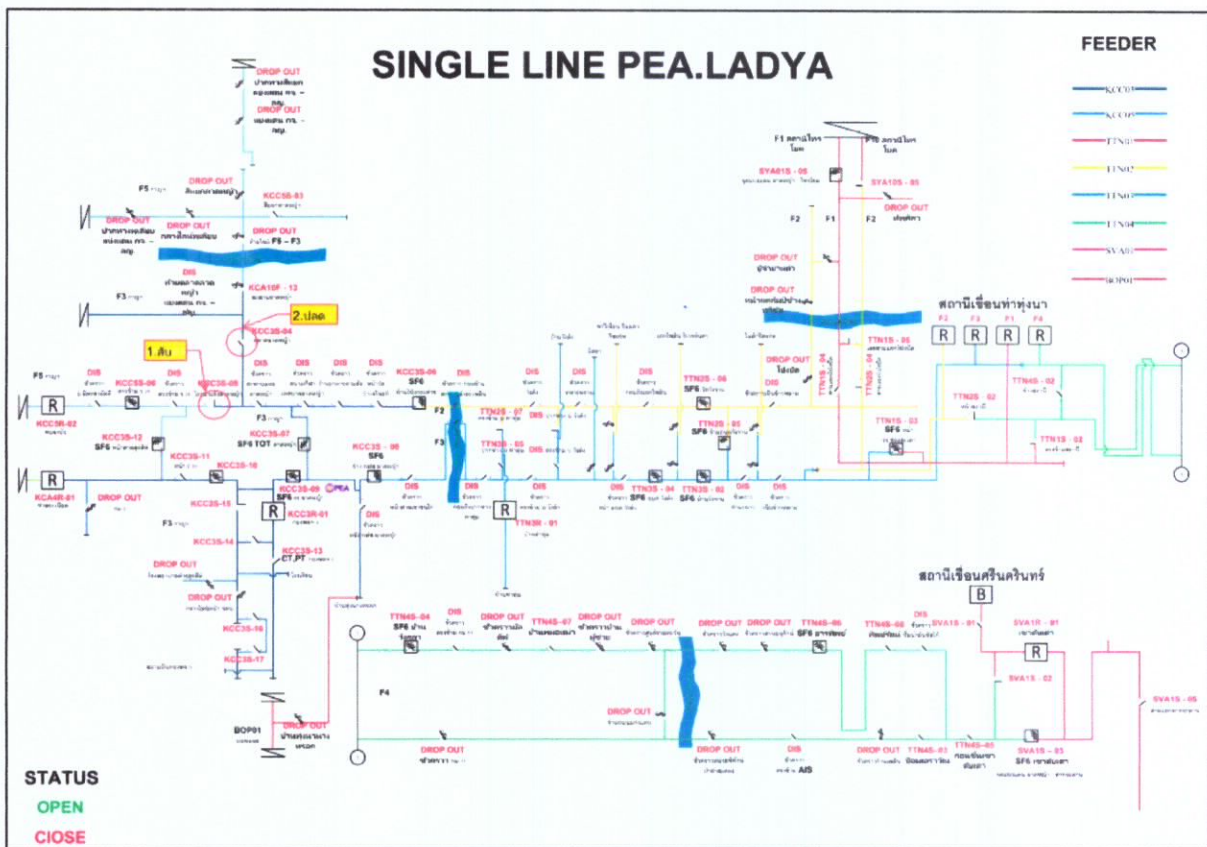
SINGLE LINE PEA.LADYA

FEEDER

KCC01
KCC03
TTN01
TTN02
TTN03
TTN04
SVA01
BOP01

DROP OUT
DROP OUT
DROP OUT
KCC5S-03
DROP OUT
DROP OUT
DROP OUT
F5 - F3
DIS
KCA10F - 13
2.ปลด
KCC3S-04
1.สับ
DIS
KCC5S-06
DIS
KCC3S-05
DIS
DIS
DIS
DIS
KCC3S-06
SF6
DIS
KCC5R-02
R
KCC3S-12
SF6
KCC3S-07
SF6 TOT
KCC3S-11
KCC3S-10
KCC3S - 08
SF6
F2
TTN2S - 07
TTN3S - 05
F3
R
KCA4R-01
DROP OUT
KCC3S-09
SF6
PEA
R
KCC3R-01
KCC3S-15
KCC3S-14
KCC3S-13
CT.PT
DIS
DIS
DIS
DIS
R
TTN3R - 01
DROP OUT
DROP OUT
KCC3S-16
KCC3S-17
BOP01
DROP OUT
F1 สถานีไทรโยค
F10 สถานีไทรโยค
SVA01S - 05
SVA10S - 05
DROP OUT
F2
F1
F2
DROP OUT
DROP OUT
สถานีเขื่อนท่าทุ่งนา
F2 F3 F1 F4
R R R R
TTN1S - 05
DROP OUT
TTN1S - 04
TTN2S - 04
DIS
TTN2S - 06
SF6
TTN2S - 05
SF6
TTN2S - 02
TTN4S - 02
TTN1S - 03
SF6
TTN1S - 02
DIS
DIS
DIS
DIS
DIS
DIS
TTN3S - 04
SF6
TTN3S - 02
SF6
DIS
DIS
DIS
DIS
DIS
สถานีเขื่อนศรีนครินทร์
B
TTN4S - 04
SF6
DIS
DROP OUT
TTN4S - 07
DROP OUT
DROP OUT
DROP OUT
DROP OUT
TTN4S - 06
SF6
TTN4S - 08
DIS
SVA1S - 01
SVA1R - 01
R
SVA1S - 02
SVA1S - 05
F4
DROP OUT
DROP OUT
DIS
AIS
DROP OUT
TTN4S - 03
TTN4S - 05
SVA1S - 03
SF6
DROP OUT

STATUS
OPEN
CIOSE